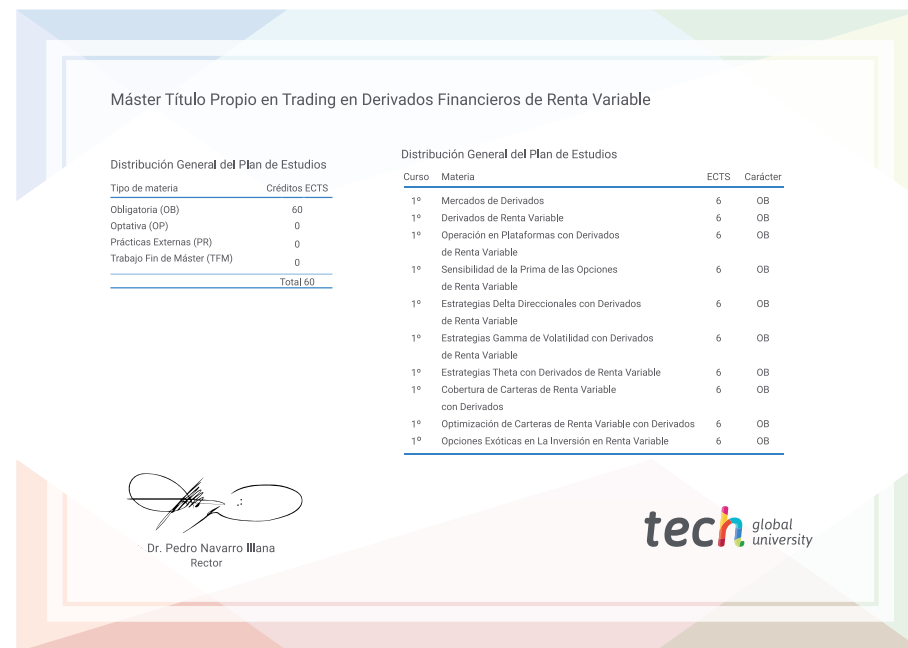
Máster Título Propio en Trading en Derivados Financieros de Renta Variable

Distribución General del Plan de Estudios

| Tipo de materia | Créditos ECTS |
|---|---|
| Obligatoria (OB) | 60 |
| Optativa (OP) | 0 |
| Prácticas Externas (PR) | 0 |
| Trabajo Fin de Máster (TFM) | 0 |
| | Total 60 |

Distribución General del Plan de Estudios

| Curso | Materia | ECTS | Carácter |
|---|---|---|---|
| 1º | Mercados de Derivados | 6 | OB |
| 1º | Derivados de Renta Variable | 6 | OB |
| 1º | Operación en Plataformas con Derivados de Renta Variable | 6 | OB |
| 1º | Sensibilidad de la Prima de las Opciones de Renta Variable | 6 | OB |
| 1º | Estrategias Delta Direccionales con Derivados de Renta Variable | 6 | OB |
| 1º | Estrategias Gamma de Volatilidad con Derivados de Renta Variable | 6 | OB |
| 1º | Estrategias Theta con Derivados de Renta Variable | 6 | OB |
| 1º | Cobertura de Carteras de Renta Variable con Derivados | 6 | OB |
| 1º | Optimización de Carteras de Renta Variable con Derivados | 6 | OB |
| 1º | Opciones Exóticas en La Inversión en Renta Variable | 6 | OB |

Dr. Pedro Navarro Illana
Rector

tech global university